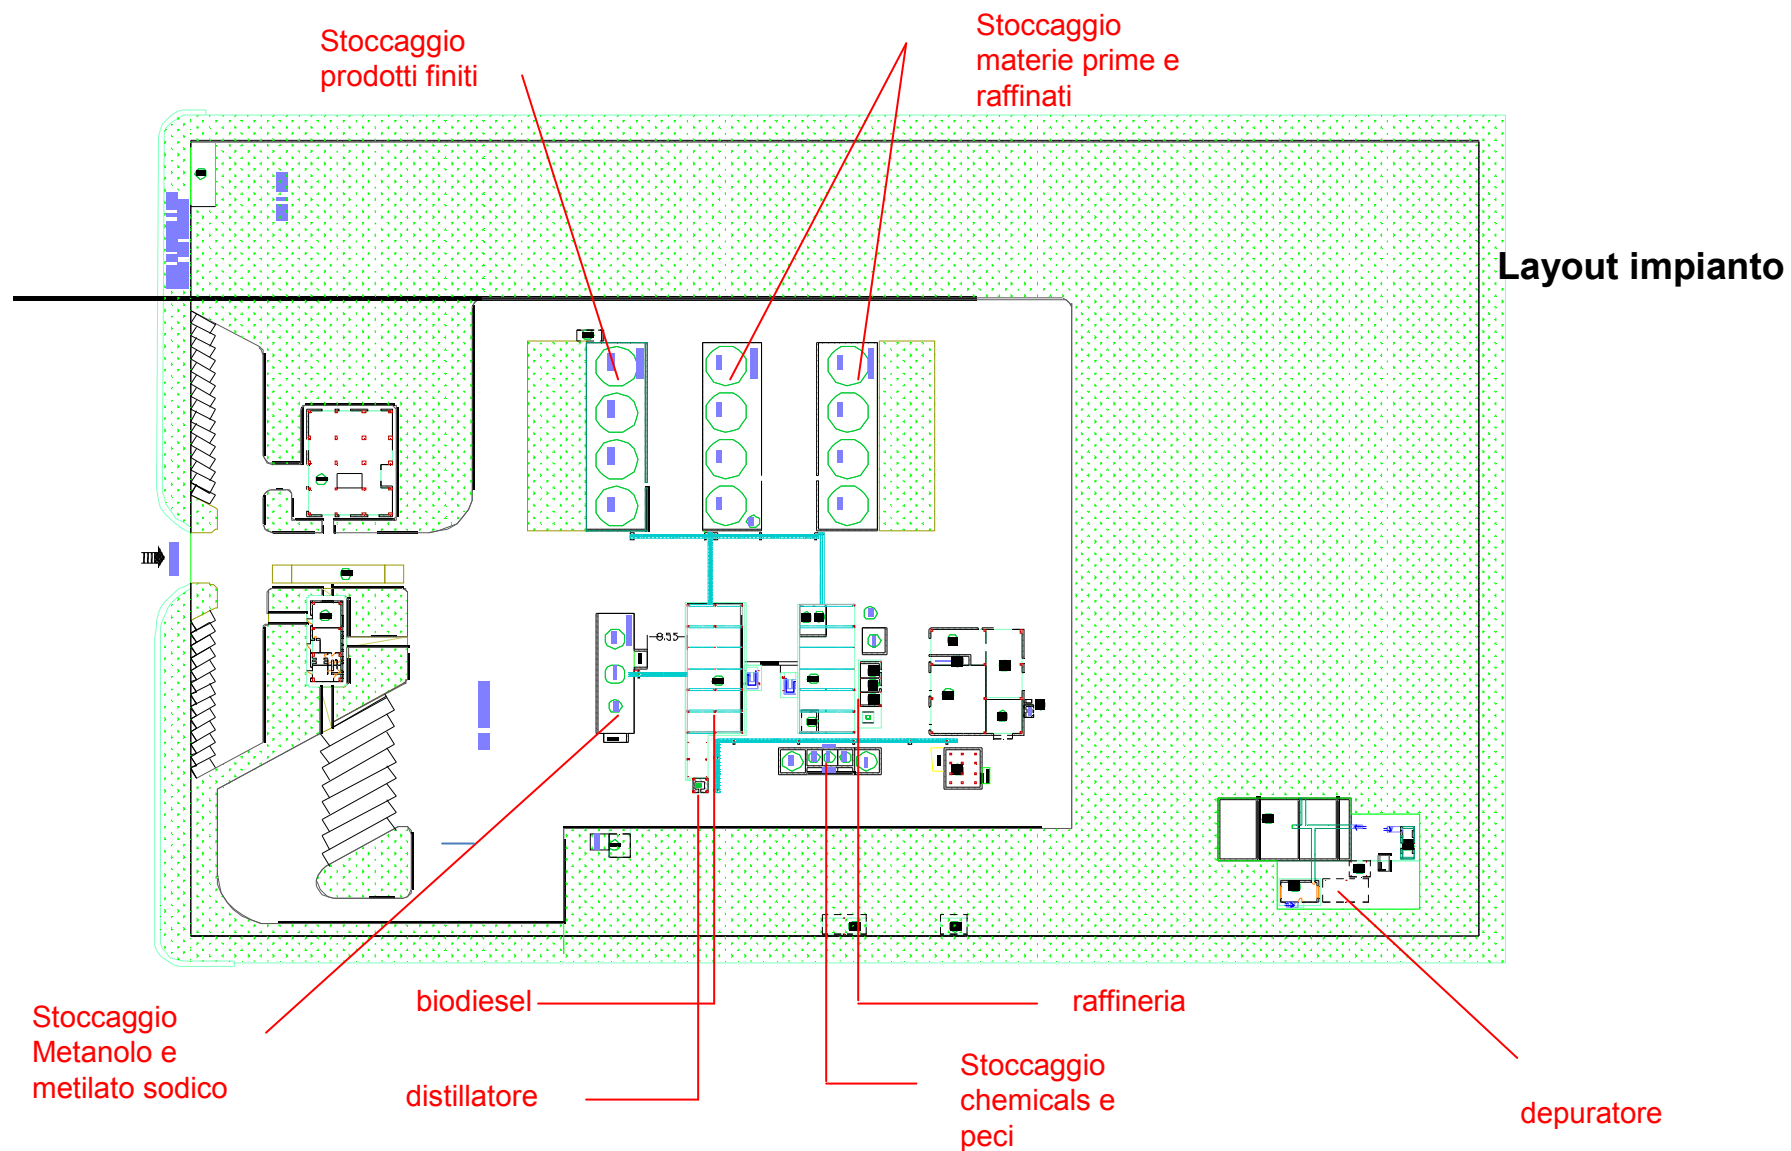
Stoccaggio prodotti finiti

Stoccaggio materie prime e raffinati

Layout impianto

0.35

Stoccaggio Metanolo e metilato sodico

biodiesel

distillatore

raffineria

Stoccaggio chemicals e peci

depuratore